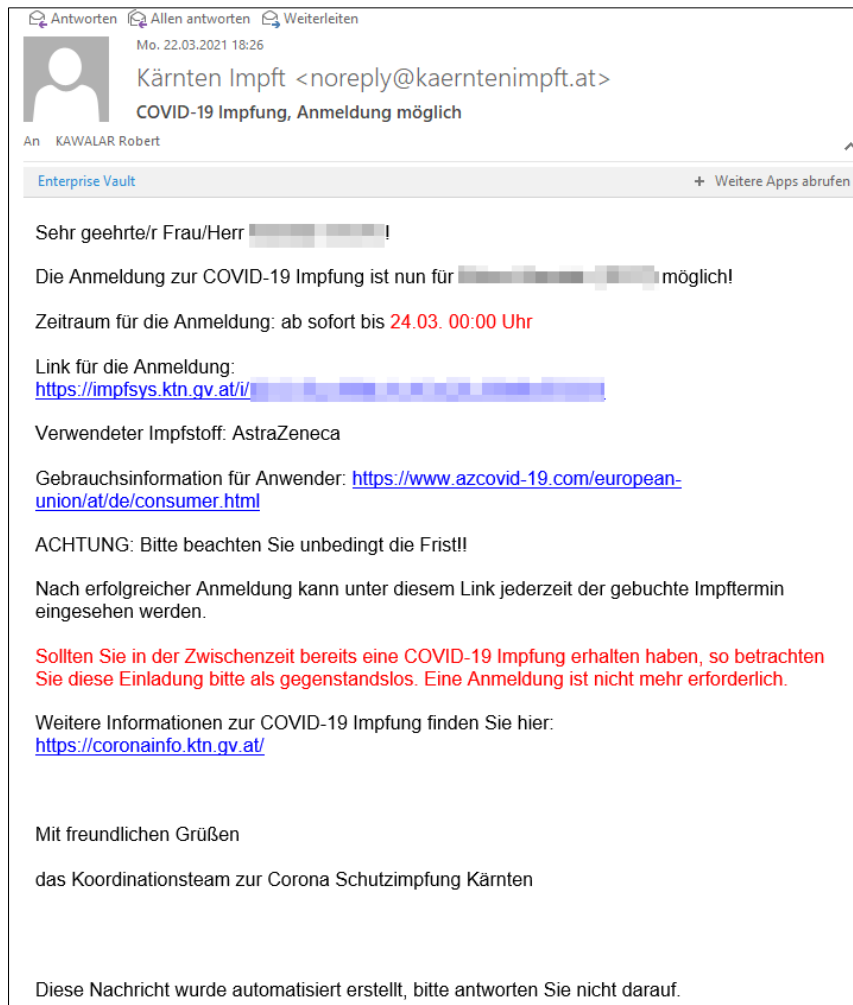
Antworten Allen antworten Weiterleiten

Mo. 22.03.2021 18:26

Kärnten Impft <noreply@kaerntenimpft.at>

COVID-19 Impfung, Anmeldung möglich

An KAWALAR Robert

Enterprise Vault

+ Weitere Apps abrufen

Sehr geehrte/r Frau/Herr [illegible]!

Die Anmeldung zur COVID-19 Impfung ist nun für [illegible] möglich!

Zeitraum für die Anmeldung: ab sofort bis 24.03. 00:00 Uhr

Link für die Anmeldung:
https://impfsys.ktn.gv.at/i/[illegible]

Verwendeter Impfstoff: AstraZeneca

Gebrauchsinformation für Anwender: https://www.azcovid-19.com/european-union/at/de/consumer.html

ACHTUNG: Bitte beachten Sie unbedingt die Frist!!

Nach erfolgreicher Anmeldung kann unter diesem Link jederzeit der gebuchte Impftermin eingesehen werden.

Sollten Sie in der Zwischenzeit bereits eine COVID-19 Impfung erhalten haben, so betrachten Sie diese Einladung bitte als gegenstandslos. Eine Anmeldung ist nicht mehr erforderlich.

Weitere Informationen zur COVID-19 Impfung finden Sie hier:
https://coronainfo.ktn.gv.at/

Mit freundlichen Grüßen

das Koordinationsteam zur Corona Schutzimpfung Kärnten

Diese Nachricht wurde automatisiert erstellt, bitte antworten Sie nicht darauf.